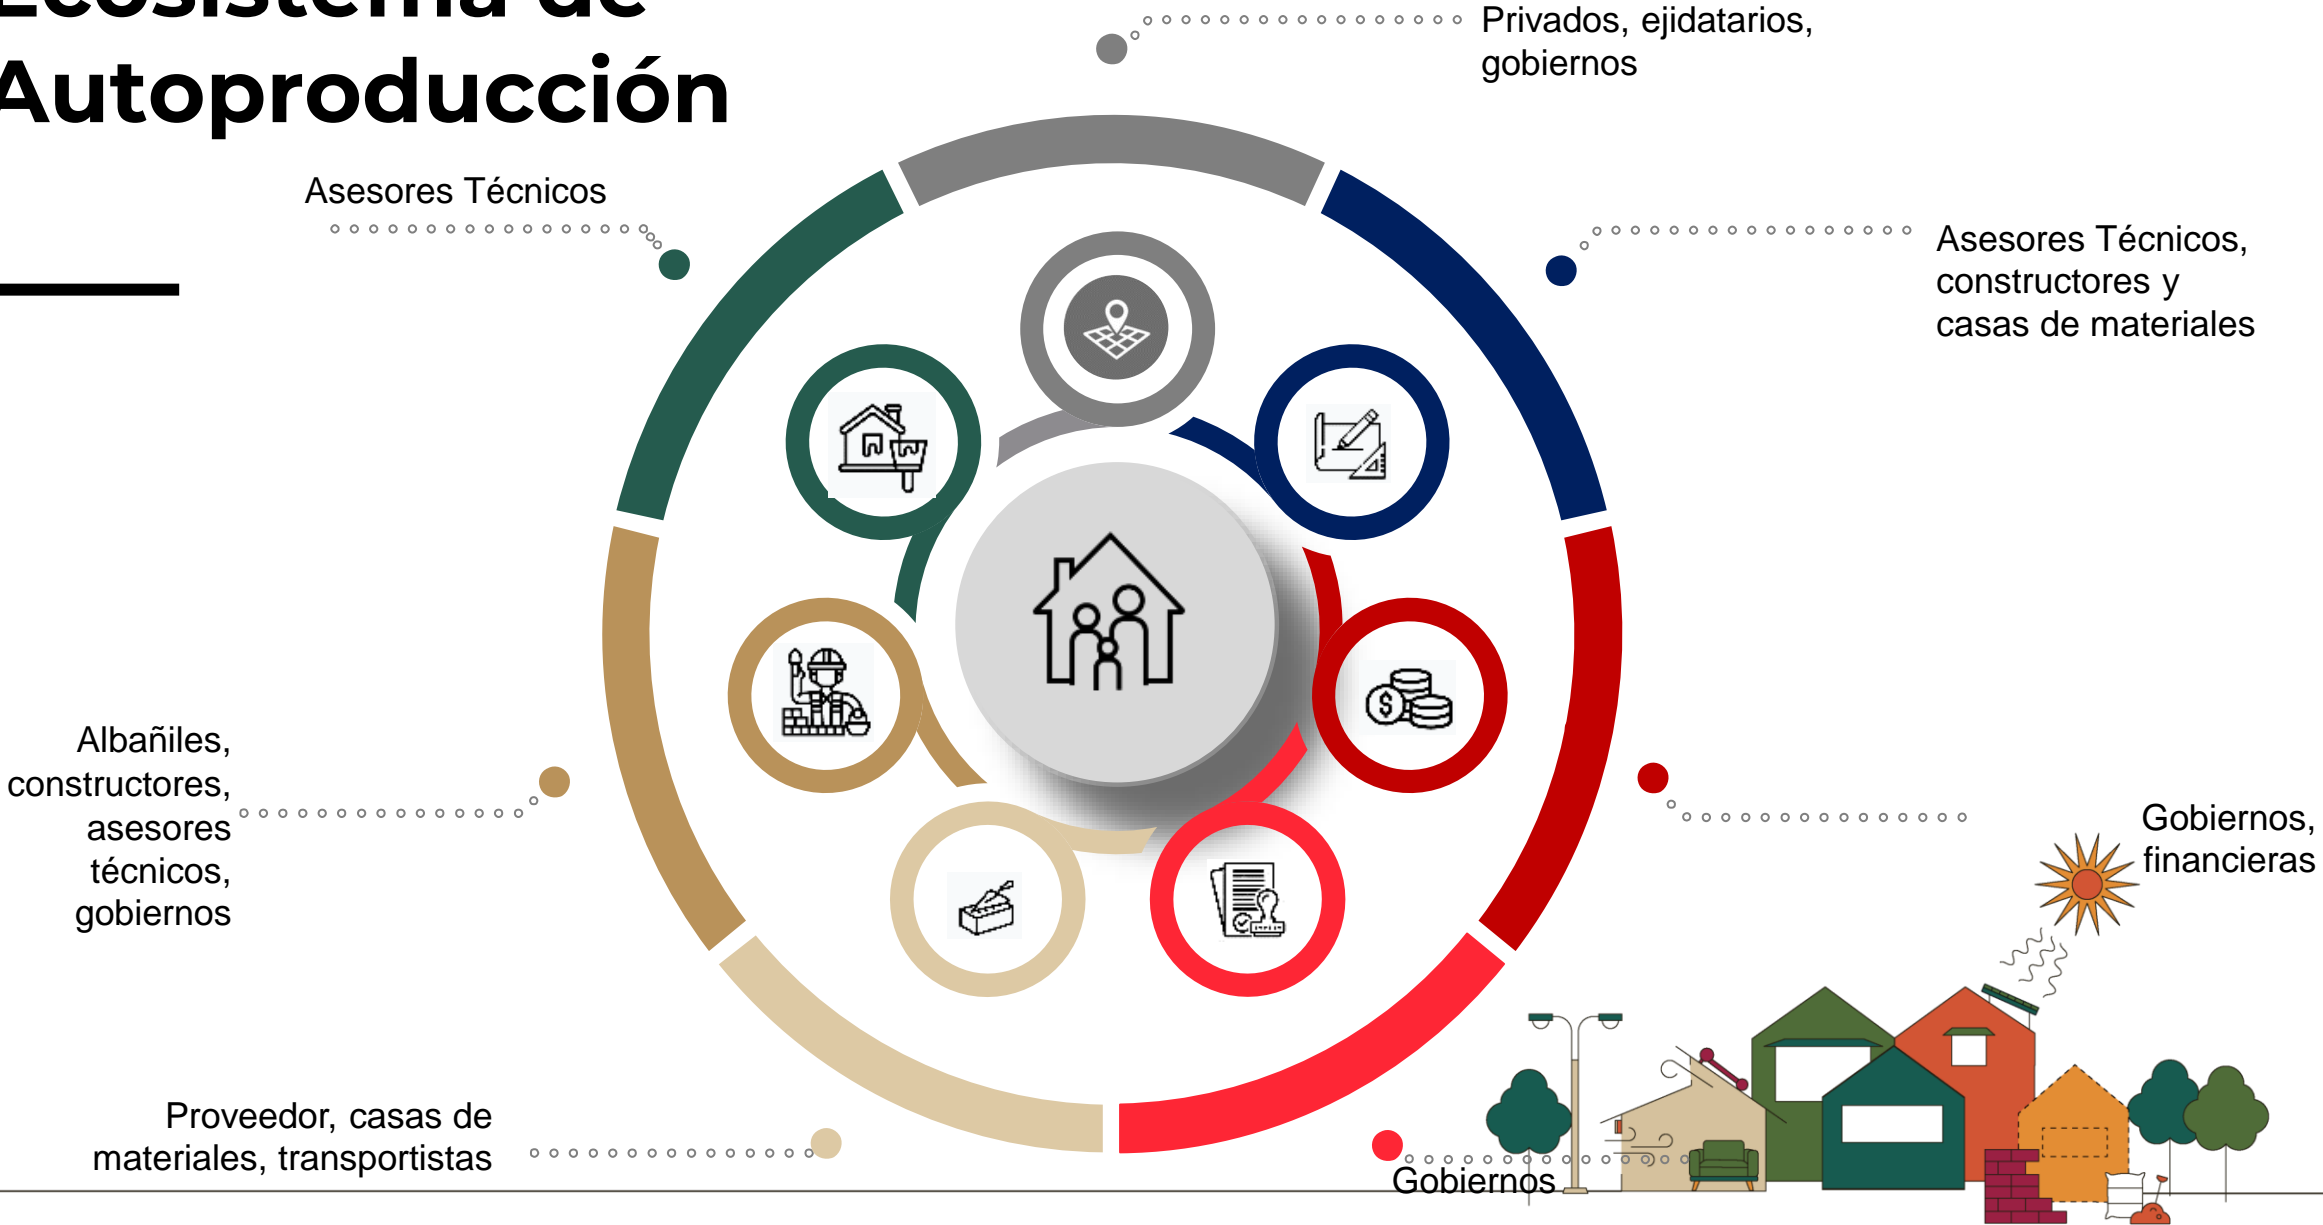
Ecosistema de Autoproducción

Privados, ejidatarios, gobiernos

Asesores Técnicos

Asesores Técnicos, constructores y casas de materiales

Albañiles, constructores, asesores técnicos, gobiernos

Gobiernos, financieras

Proveedor, casas de materiales, transportistas

Gobiernos